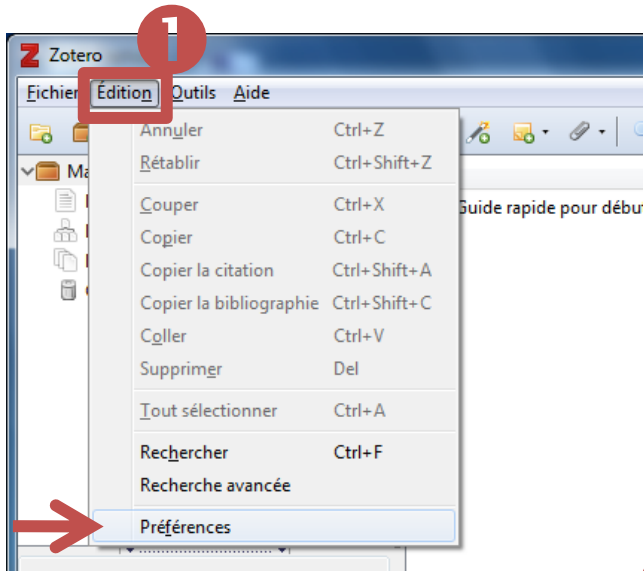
1

Z Zotero

Fichier Édition Outils Aide

Ma

Annuler Ctrl+Z
Rétablir Ctrl+Shift+Z
Couper Ctrl+X
Copier Ctrl+C
Copier la citation Ctrl+Shift+A
Copier la bibliographie Ctrl+Shift+C
Coller Ctrl+V
Supprimer Del
Tout sélectionner Ctrl+A
Rechercher Ctrl+F
Recherche avancée
Préférences

Guide rapide pour débu